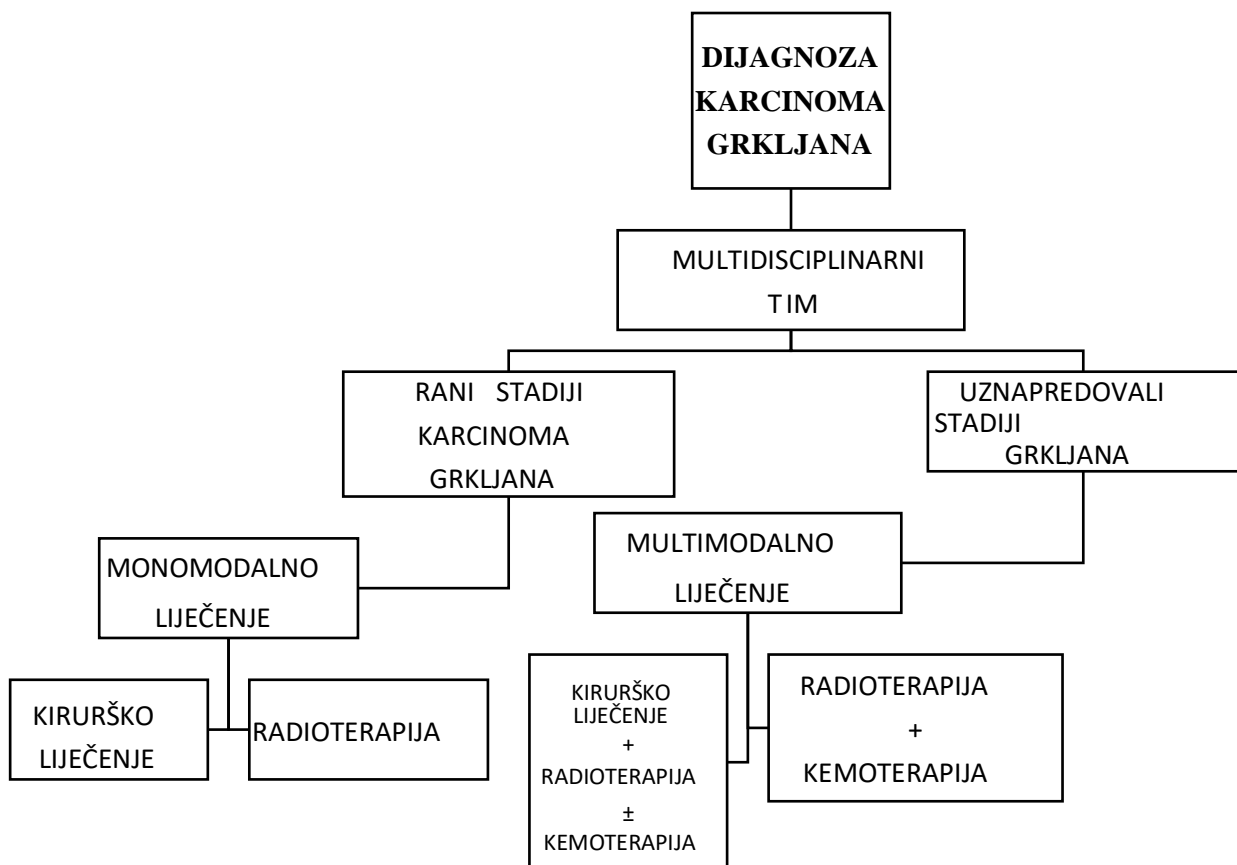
DIJAGNOZA KARCINOMA GRKLJANA

MULTIDISCIPLINARNI TIM

RANI STADIJI KARCINOMA GRKLJANA

UZNAPREDOVALI STADIJI GRKLJANA

MONOMODALNO LIJEČENJE

MULTIMODALNO LIJEČENJE

KIRURŠKO LIJEČENJE

RADIOTERAPIJA

KIRURŠKO LIJEČENJE + RADIOTERAPIJA ± KEMOTERAPIJA

RADIOTERAPIJA + KEMOTERAPIJA